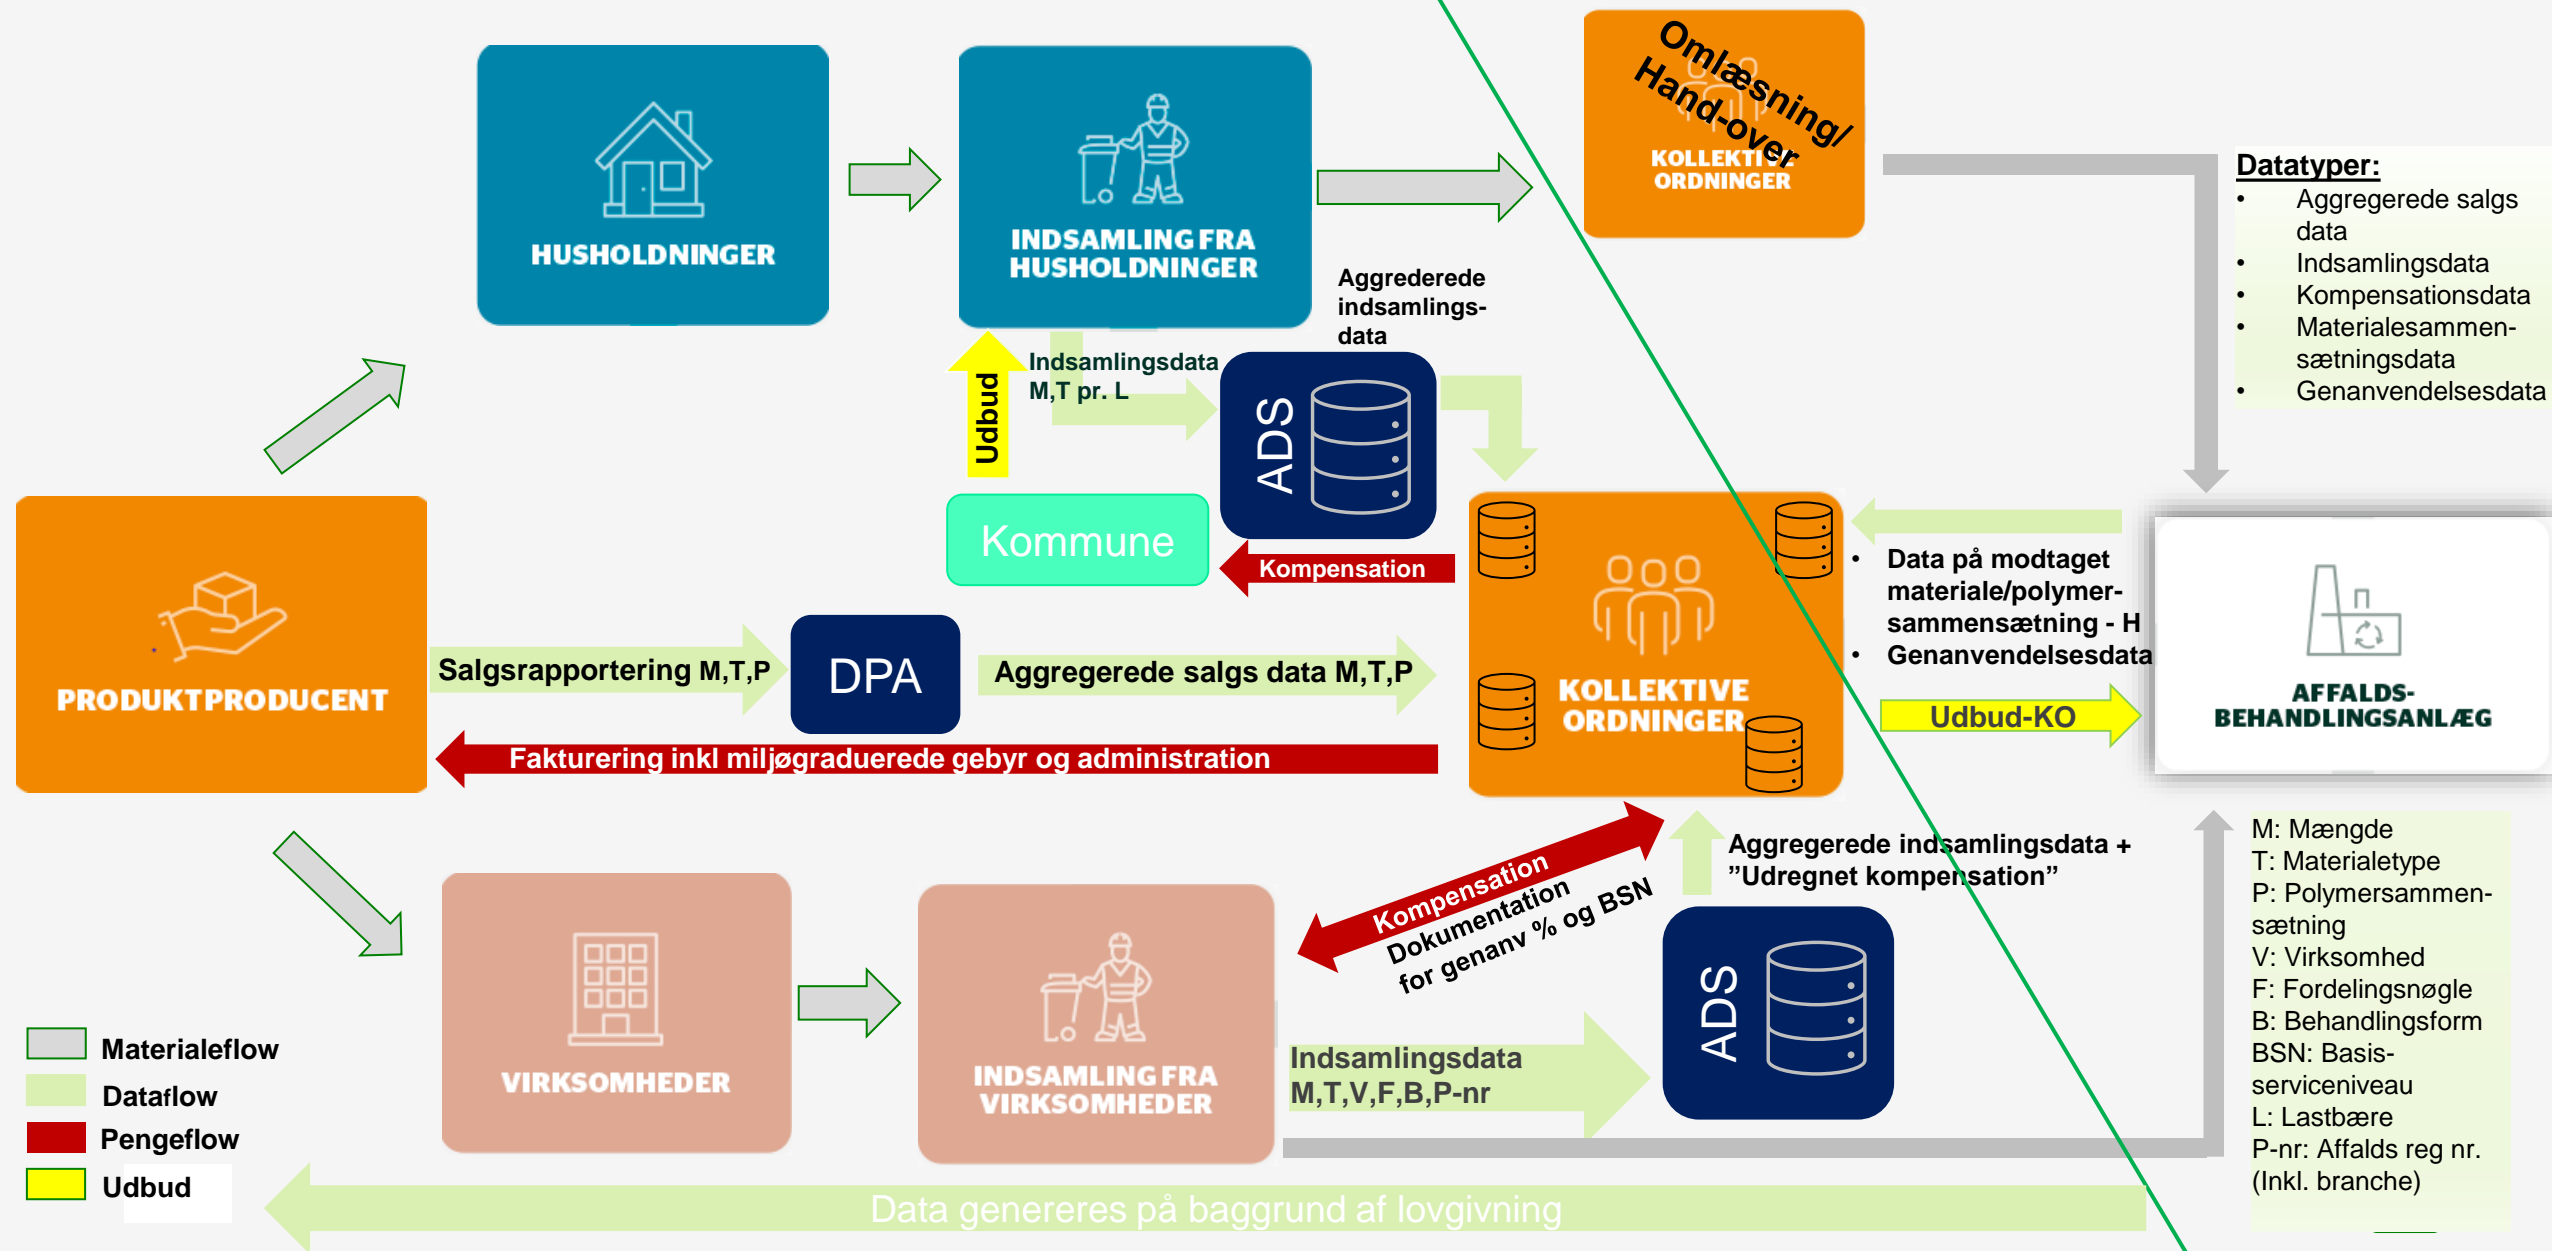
HUSHOLDNINGER

INDSAMLING FRA HUSHOLDNINGER

Omlæsning/ Hand-over

KOLLEKTIVE ORDNINGER

Datatyper:
- Aggregerede salgs data
- Indsamlingsdata
- Kompensationsdata
- Materialesammensætningsdata
- Genanvendelsesdata

Aggrederede indsamlingsdata

Indsamlingsdata M,T pr. L

Udbud

ADS

Kommune

Kompensation

PRODUKTPRODUCENT

Salgsrapportering M,T,P

DPA

Aggregerede salgs data M,T,P

KOLLEKTIVE ORDNINGER

- Data på modtaget materiale/polymersammensætning - H
- Genanvendelsesdata

Udbud-KO

AFFALDS-BEHANDLINGSANLÆG

Fakturering inkl miljøgraduerede gebyr og administration

Kompensation

Dokumentation for genanv % og BSN

Aggregerede indsamlingsdata + ”Udregnet kompensation”

M: Mængde
T: Materialetype
P: Polymersammensætning
V: Virksomhed
F: Fordelingsnøgle
B: Behandlingsform
BSN: Basis-serviceniveau
L: Lastbære
P-nr: Affalds reg nr. (Inkl. branche)

VIRKSOMHEDER

INDSAMLING FRA VIRKSOMHEDER

Indsamlingsdata M,T,V,F,B,P-nr

ADS

Materialeflow
Dataflow
Pengeflow
Udbud

Data genereres på baggrund af lovgivning